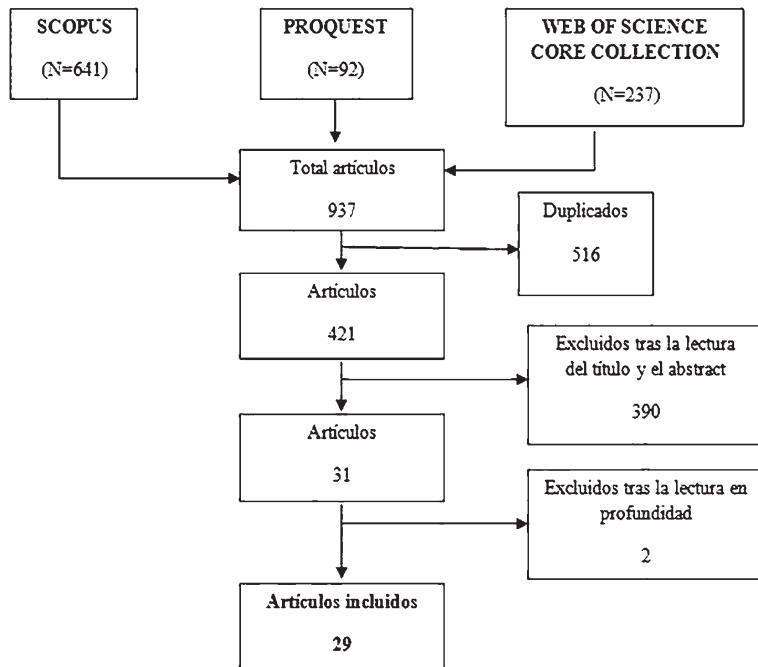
SCOPUS

(N=641)

PROQUEST

(N=92)

WEB OF SCIENCE CORE COLLECTION

(N=237)

Total artículos

937

Duplicados

516

Artículos

421

Excluidos tras la lectura del título y el abstract

390

Artículos

31

Excluidos tras la lectura en profundidad

2

Artículos incluidos

29